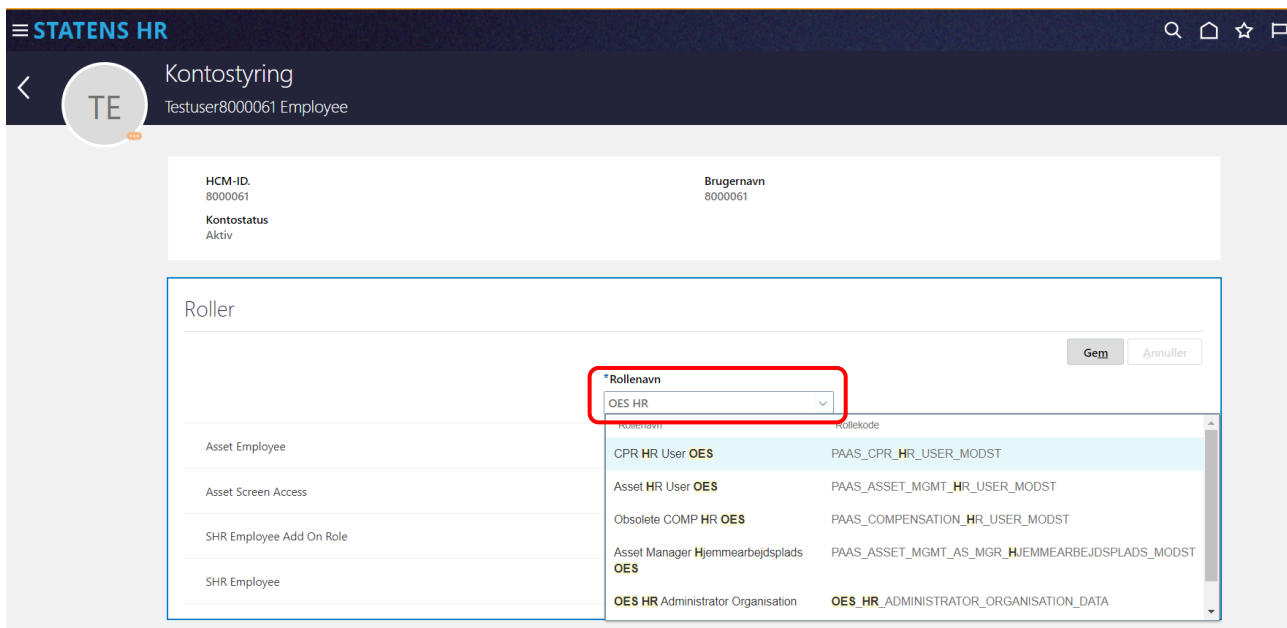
STATENS HR

Kontostyring
Testuser8000061 Employee

TE

HCM-ID.
8000061

Brugernavn
8000061

Kontostatus
Aktiv

Roller

Gem Annuller

*Rollenavn
OES HR

Asset Employee
Asset Screen Access
SHR Employee Add On Role
SHR Employee

| Rollenavn | Rollekode |
|---|---|
| CPR HR User OES | PAAS_CPR_HR_USER_MODST |
| Asset HR User OES | PAAS_ASSET_MGMT_HR_USER_MODST |
| Obsolete COMP HR OES | PAAS_COMPENSATION_HR_USER_MODST |
| Asset Manager Hjemmearbejdsplads OES | PAAS_ASSET_MGMT_AS_MGR_HJEMMEARBEJDSPLADS_MODST |
| OES HR Administrator Organisation | OES_HR_ADMINISTRATOR_ORGANISATION_DATA |